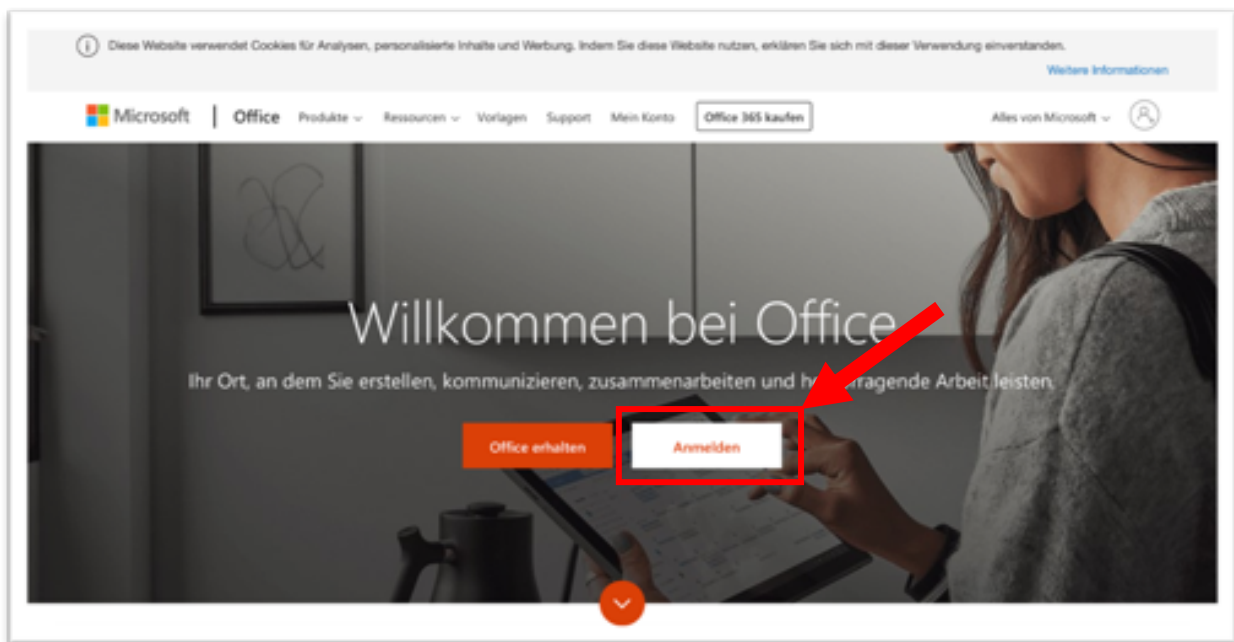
Diese Website verwendet Cookies für Analysen, personalisierte Inhalte und Werbung. Indem Sie diese Website nutzen, erklären Sie sich mit dieser Verwendung einverstanden.

Weitere Informationen

Microsoft | Office Produkte Ressourcen Vorlagen Support Mein Konto Office 365 kaufen Alles von Microsoft

Willkommen bei Office

Ihr Ort, an dem Sie erstellen, kommunizieren, zusammenarbeiten und he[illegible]ragende Arbeit leisten.

Office erhalten Anmelden